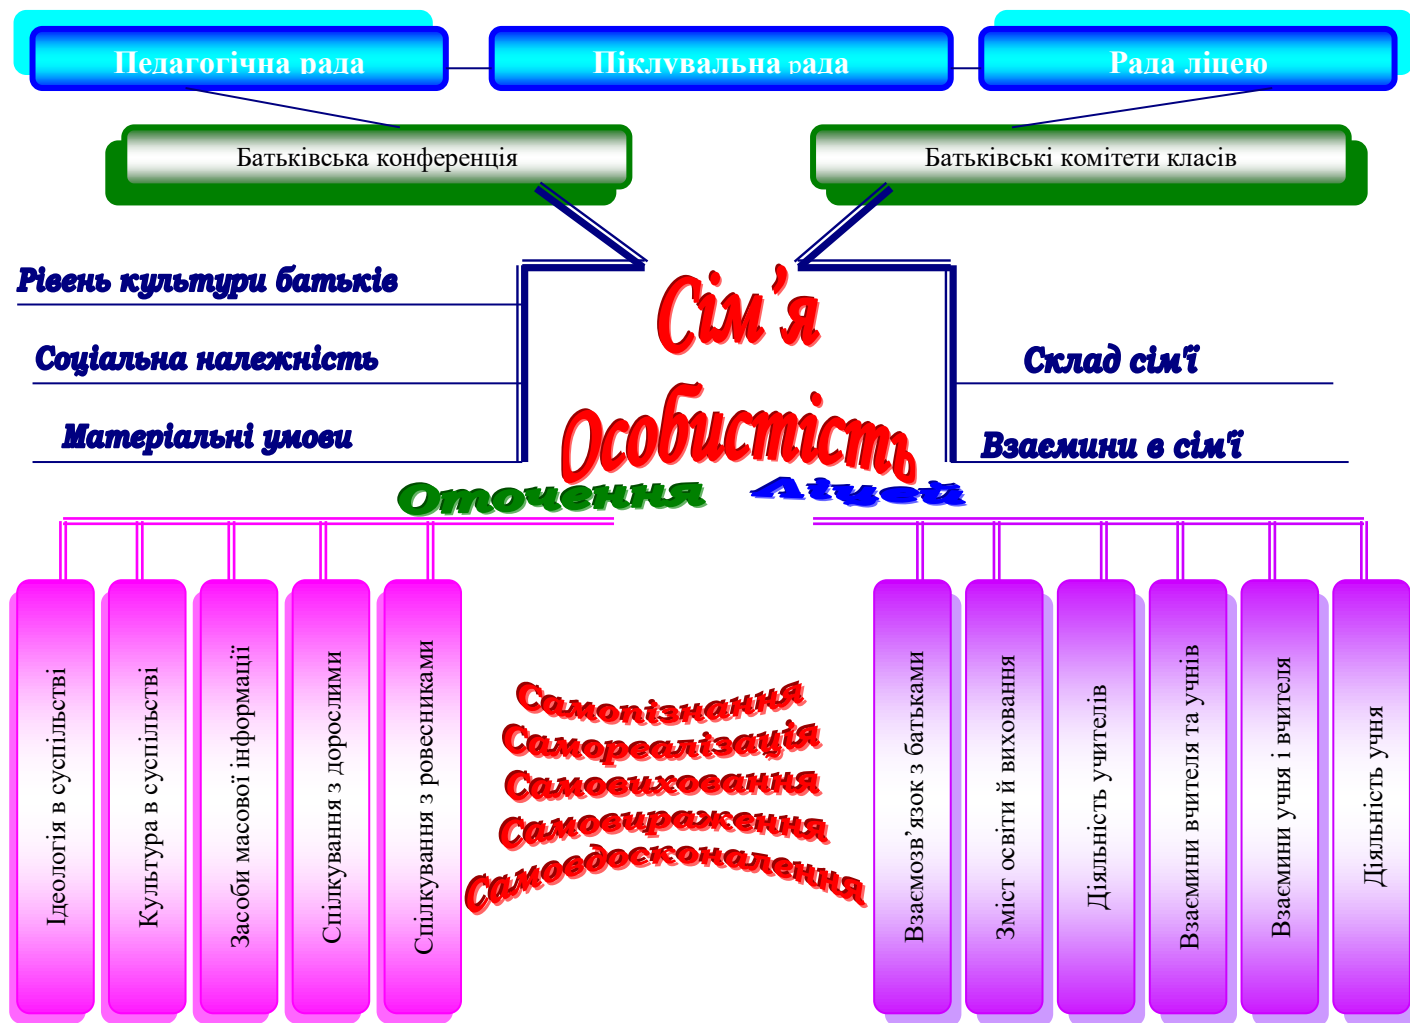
Педагогічна рада

Піклувальна рада

Рада ліцею

Батьківська конференція

Батьківські комітети класів

Рівень культури батьків

Соціальна належність

Матеріальні умови

Сім'я

Особистість

Склад сім'ї

Взаємини в сім'ї

Оточення

Ліцей

Ідеологія в суспільстві

Культура в суспільстві

Засоби масової інформації

Спілкування з дорослими

Спілкування з ровесниками

Самопізнання
Самореалізація
Самовиховання
Самовираження
Самовдосконалення

Взаємозв'язок з батьками

Зміст освіти й виховання

Діяльність учителів

Взаємини вчителя та учнів

Взаємини учня і вчителя

Діяльність учня